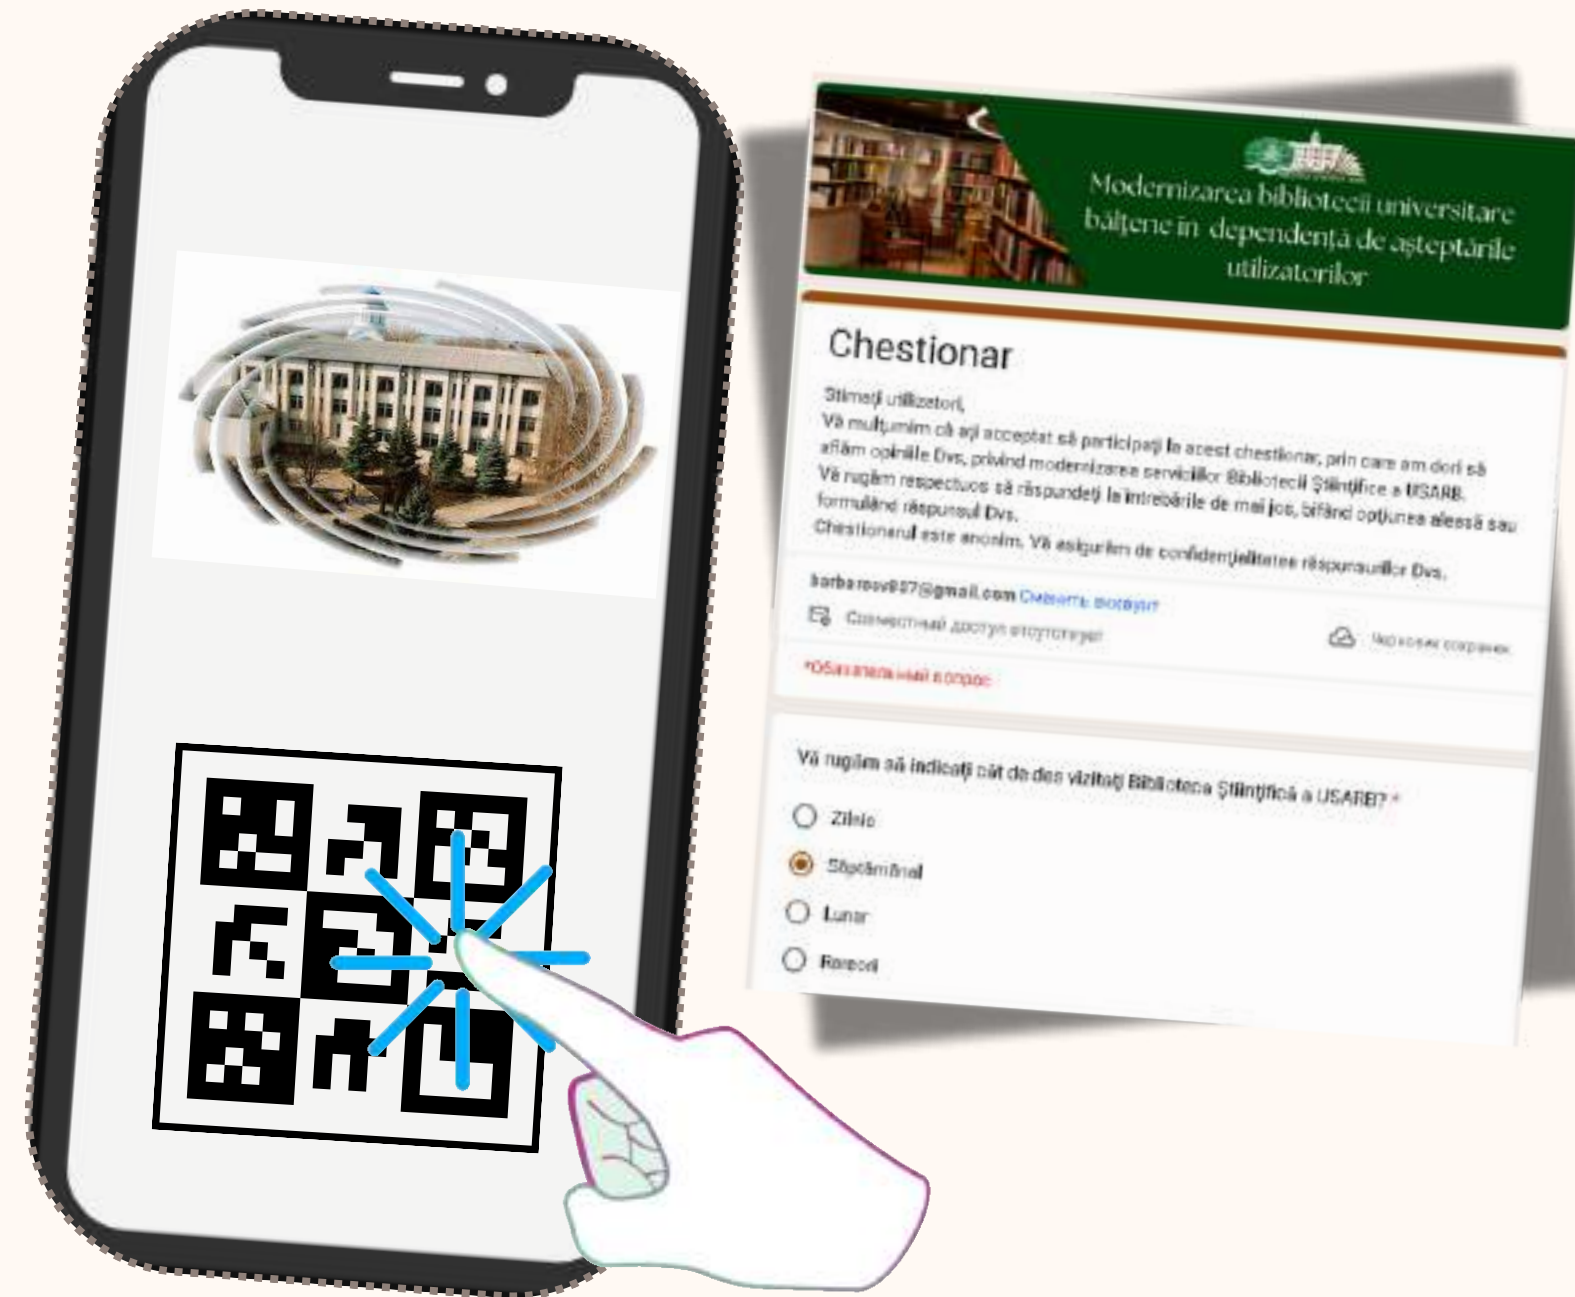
Modernizarea bibliotecii universitare bălţene în dependenţă de aşteptările utilizatorilor

Chestionar

Stimaţi utilizatori,
Vă mulţumim că aţi acceptat să participaţi la acest chestionar, prin care am dori să aflăm opiniile Dvs. privind modernizarea serviciilor Bibliotecii Ştiinţifice a USARB.
Vă rugăm respectuos să răspundeţi la întrebările de mai jos, bifând opţiunea aleasă sau formulând răspunsul Dvs.
Chestionarul este anonim. Vă asigurăm de confidenţialitatea răspunsurilor Dvs.

barbarosv857@gmail.com Сменить аккаунт
Совместный доступ отсутствует
Черновик сохранен
*Обязательный вопрос

Vă rugăm să indicaţi cât de des vizitaţi Biblioteca Ştiinţifică a USARB? *
Zilnic
Săptămânal
Lunar
Rareori